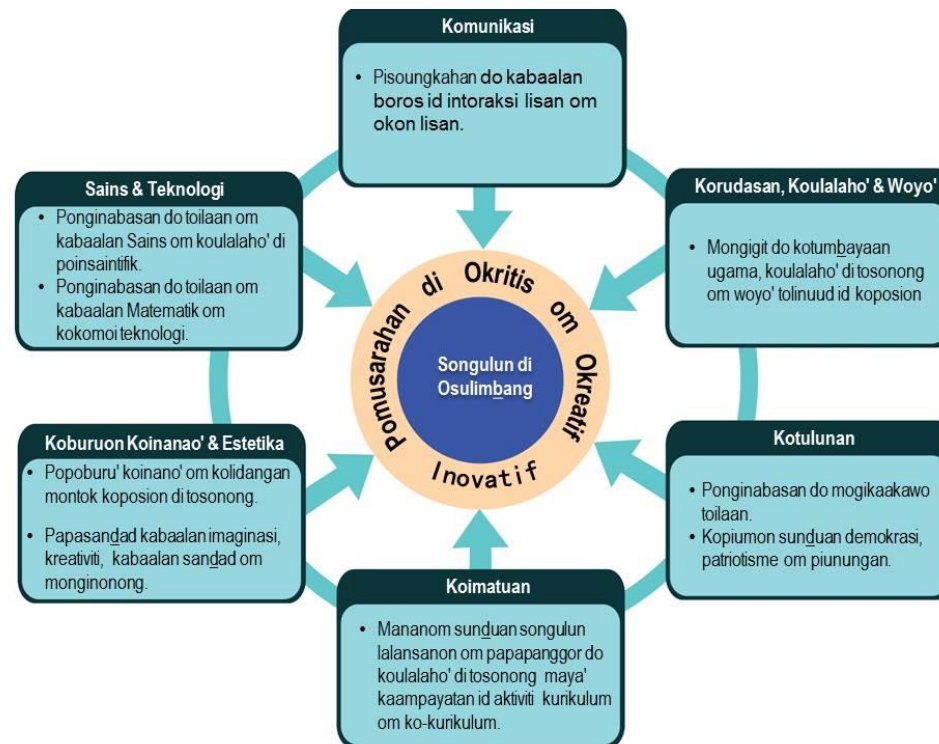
Komunikasi

• Pisoungkahan do kabaalan boros id intoraksi lisan om okon lisan.

Sains & Teknologi

• Ponginabasan do toilaan om kabaalan Sains om koulalaho' di poinsaintifik.
• Ponginabasan do toilaan om kabaalan Matematik om kokomoi teknologi.

Korudasan, Koulalaho' & Woyo'

• Mongigit do kotumbayaan ugama, koulalaho' di tosonong om woyo' tolinuud id koposion

Pomusarahan di Okritis om Okreatif Inovatif

Songulun di Osulimbang

Koburuon Koinanao' & Estetika

• Popoburu' koinano' om kolidangan montok koposion di tosonong.
• Papasandad kabaalan imaginasi, kreativiti, kabaalan sandad om monginonong.

Kotulunan

• Ponginabasan do mogikaakawo toilaan.
• Kopiumon sunduan demokrasi, patriotisme om piunungan.

Koimatuan

• Mananom sunduan songulun lalansanon om papapanggor do koulalaho' di tosonong maya' kaampayatan id aktiviti kurikulum om ko-kurikulum.